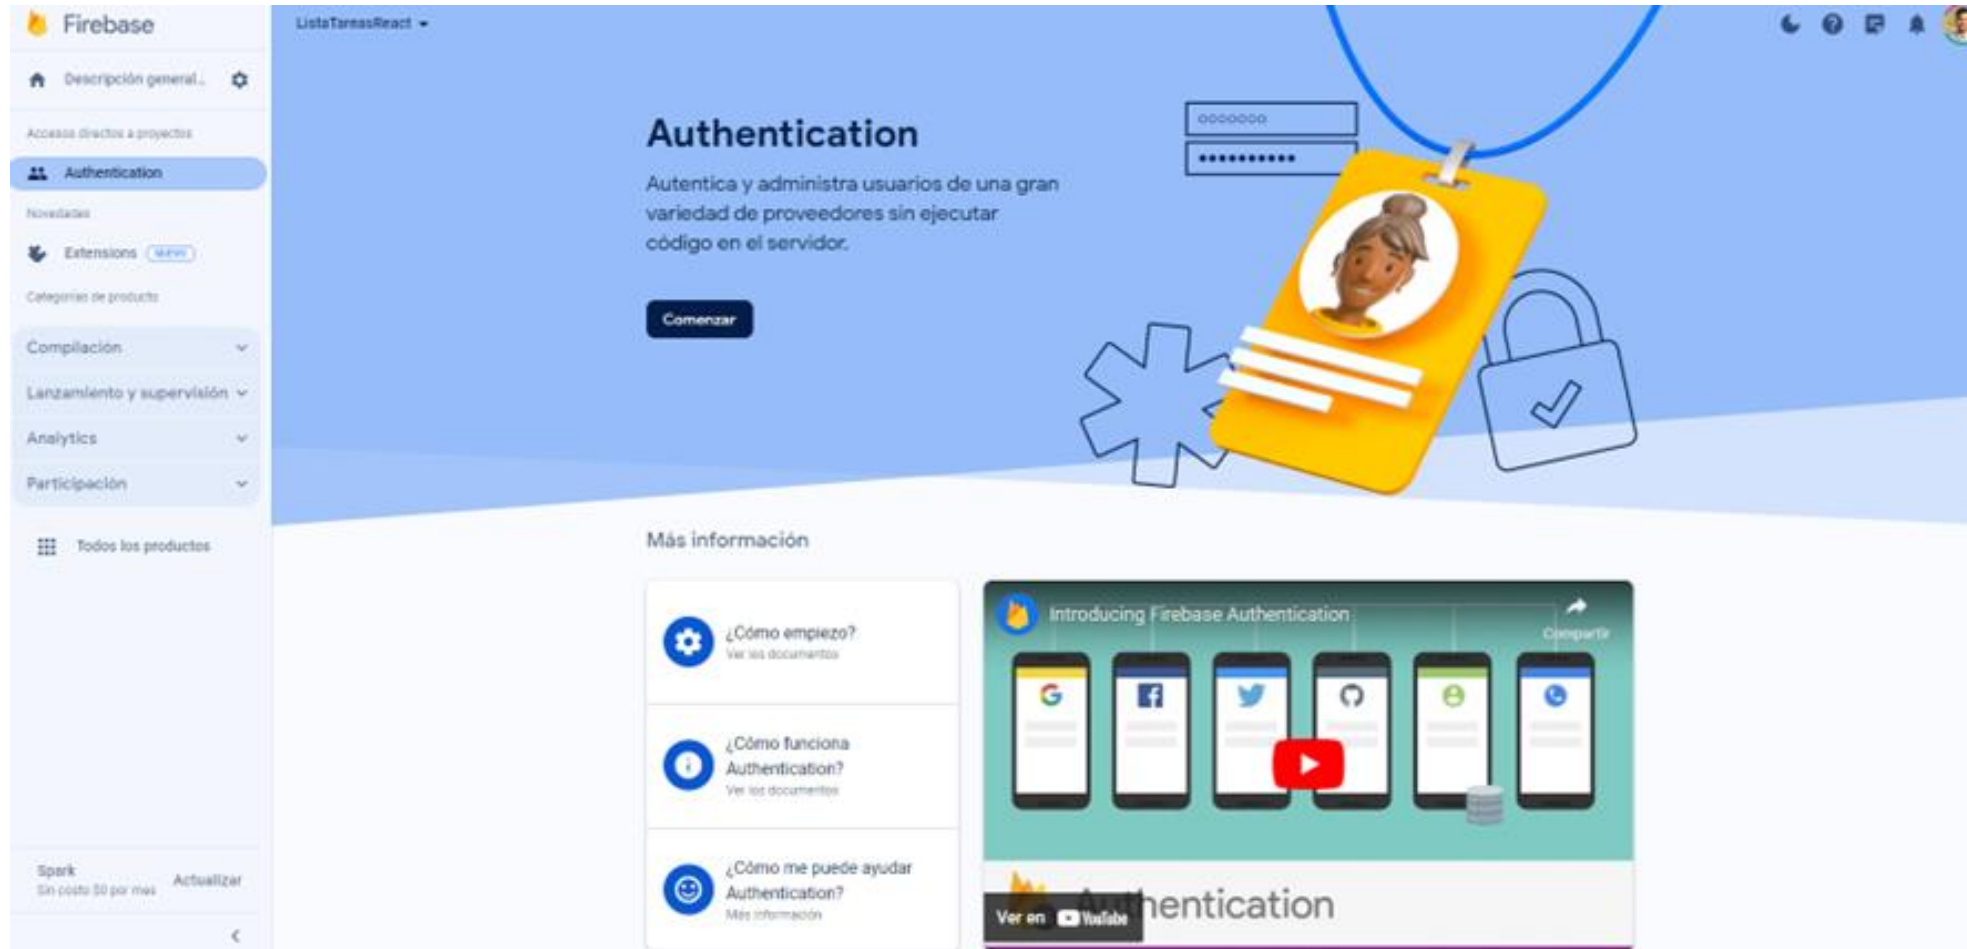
Firebase

Descripción general...

Accesos directos a proyectos

Authentication

Novedades

Extensions NUEVO

Categorías de producto

Compilación

Lanzamiento y supervisión

Analytics

Participación

Todos los productos

Spark
Sin costo $0 por mes

Actualizar

ListaTareasReact

Authentication

Autentica y administra usuarios de una gran variedad de proveedores sin ejecutar código en el servidor.

Comenzar

Más información

¿Cómo empiezo?
Ver los documentos

¿Cómo funciona Authentication?
Ver los documentos

¿Cómo me puede ayudar Authentication?
Más información

Introducing Firebase Authentication

Compartir

Ver en YouTube

Authentication